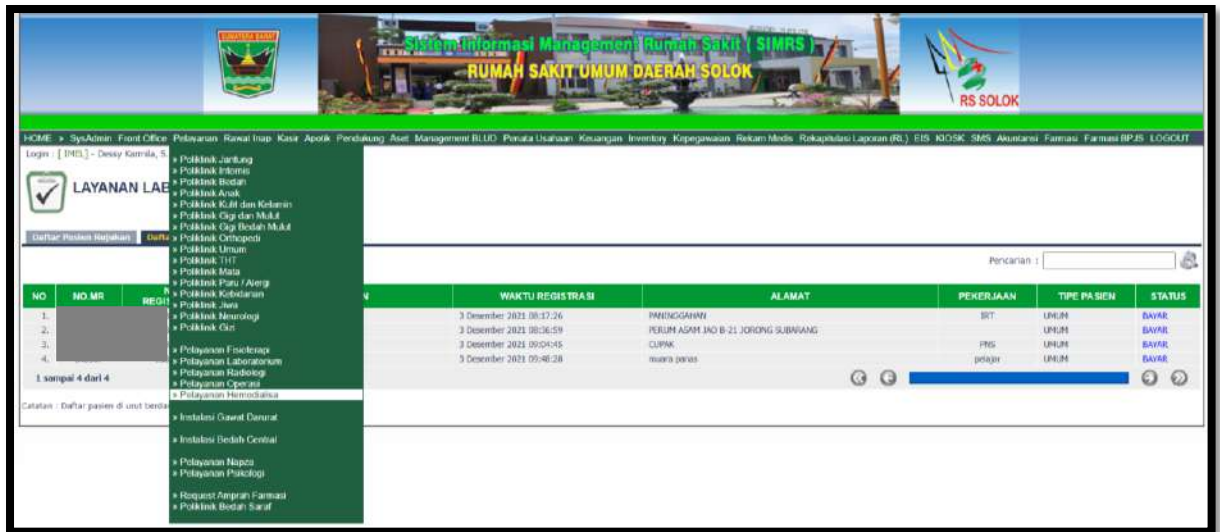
SUMATERA BARAT

Sistem Informasi Management Rumah Sakit ( SIMRS )
RUMAH SAKIT UMUM DAERAH SOLOK

RS SOLOK

HOME » SysAdmin Front Office Pelayanan Rawat Inap Kasir Apotik Pendukung Aset Management BLUD Penata Usahaan Keuangan Inventory Kepegawaian Rekam Medis Rekapitulasi Laporan (RL) EIS KIOSK SMS Akuntansi Farmasi Farmasi BPJS LOGOUT

Login : [ IMEL ] - Dessy Kurnila, S.

LAYANAN LAB

Daftar Pasien Rujukan Dafta

» Poliklinik Jantung
» Poliklinik Interna
» Poliklinik Bedah
» Poliklinik Anak
» Poliklinik Kulit dan Kelamin
» Poliklinik Gigi dan Mulut
» Poliklinik Gigi Bedah Mulut
» Poliklinik Orthopedi
» Poliklinik Umum
» Poliklinik THT
» Poliklinik Mata
» Poliklinik Paru / Alergi
» Poliklinik Kebidanan
» Poliklinik Jiwa
» Poliklinik Neurologi
» Poliklinik Gizi

» Pelayanan Fisioterapi
» Pelayanan Laboratorium
» Pelayanan Radiologi
» Pelayanan Operasi
» Pelayanan Hemodialisa

» Instalasi Gawat Darurat

» Instalasi Bedah Central

» Pelayanan Napza
» Pelayanan Psikologi

» Request Amprah Farmasi
» Poliklinik Bedah Saraf

Pencarian :

| NO | NO.MR | REGI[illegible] | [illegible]N | WAKTU REGISTRASI | ALAMAT | PEKERJAAN | TIPE PASIEN | STATUS |
|---|---|---|---|---|---|---|---|---|
| 1. | | | | 3 Desember 2021 08:17:26 | PANINGGAHAN | IRT | UMUM | BAYAR |
| 2. | | | | 3 Desember 2021 08:36:59 | PERUM ASAM JAO B-21 JORONG SUBARANG | | UMUM | BAYAR |
| 3. | | | | 3 Desember 2021 09:04:45 | CUPAK | PNS | UMUM | BAYAR |
| 4. | | | | 3 Desember 2021 09:48:28 | muara panas | pelajar | UMUM | BAYAR |

1 sampai 4 dari 4

Catatan : Daftar pasien di unit berda